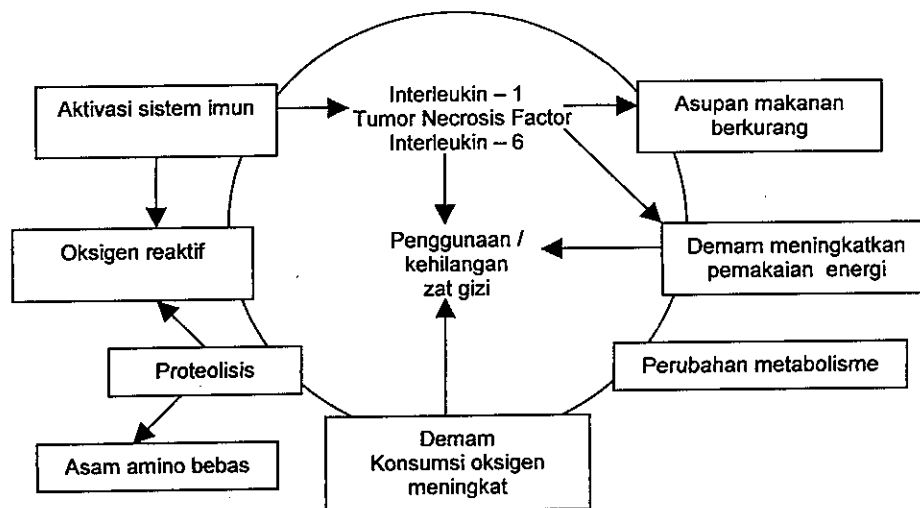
Aktivasi sistem imun

Interleukin – 1
Tumor Necrosis Factor
Interleukin – 6

Asupan makanan berkurang

Oksigen reaktif

Penggunaan / kehilangan zat gizi

Demam meningkatkan pemakaian energi

Proteolisis

Perubahan metabolisme

Asam amino bebas

Demam
Konsumsi oksigen meningkat